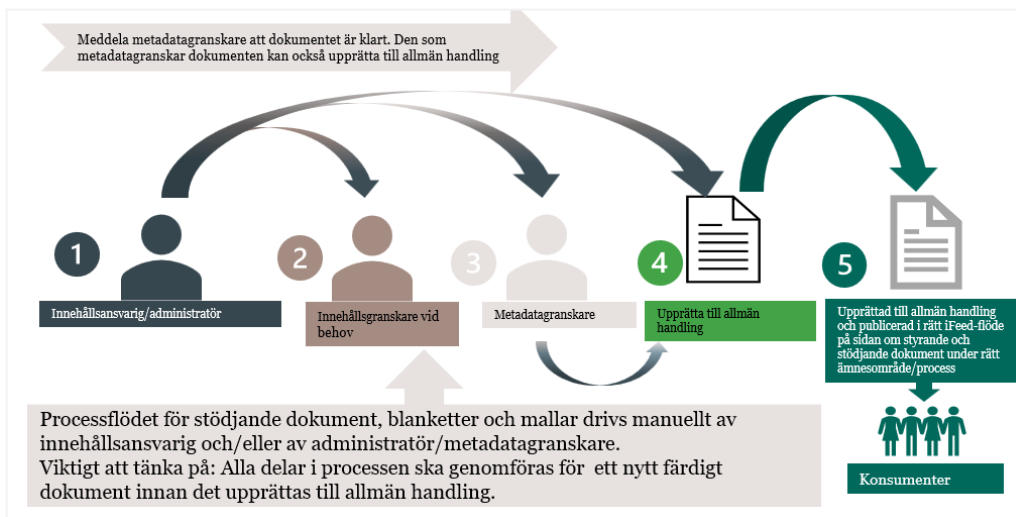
Meddela metadatagranskare att dokumentet är klart. Den som metadatagranskar dokumenten kan också upprätta till allmän handling

1
Innehållsansvarig/administratör

2
Innehållsgranskare vid behov

3
Metadatagranskare

4
Upprätta till allmän handling

5
Upprättad till allmän handling och publicerad i rätt iFeed-flöde på sidan om styrande och stödjande dokument under rätt ämnesområde/process

Konsumenter

Processflödet för stödjande dokument, blanketter och mallar drivs manuellt av innehållsansvarig och/eller av administratör/metadatagranskare.
Viktigt att tänka på: Alla delar i processen ska genomföras för ett nytt färdigt dokument innan det upprättas till allmän handling.